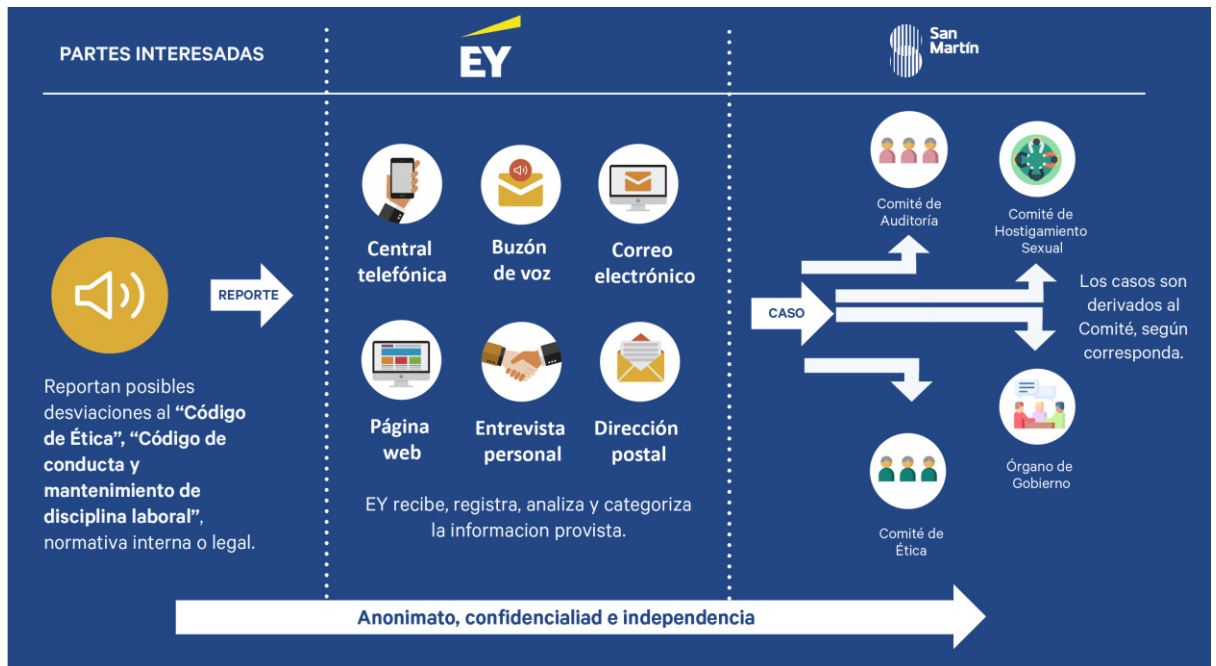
PARTES INTERESADAS

EY

San Martín

REPORTE

Reportan posibles desviaciones al **"Código de Ética", "Código de conducta y mantenimiento de disciplina laboral"**, normativa interna o legal.

Central telefónica

Buzón de voz

Correo electrónico

Página web

Entrevista personal

Dirección postal

EY recibe, registra, analiza y categoriza la informacion provista.

CASO

Comité de Auditoría

Comité de Hostigamiento Sexual

Los casos son derivados al Comité, según corresponda.

Órgano de Gobierno

Comité de Ética

Anonimato, confidencialiad e independencia